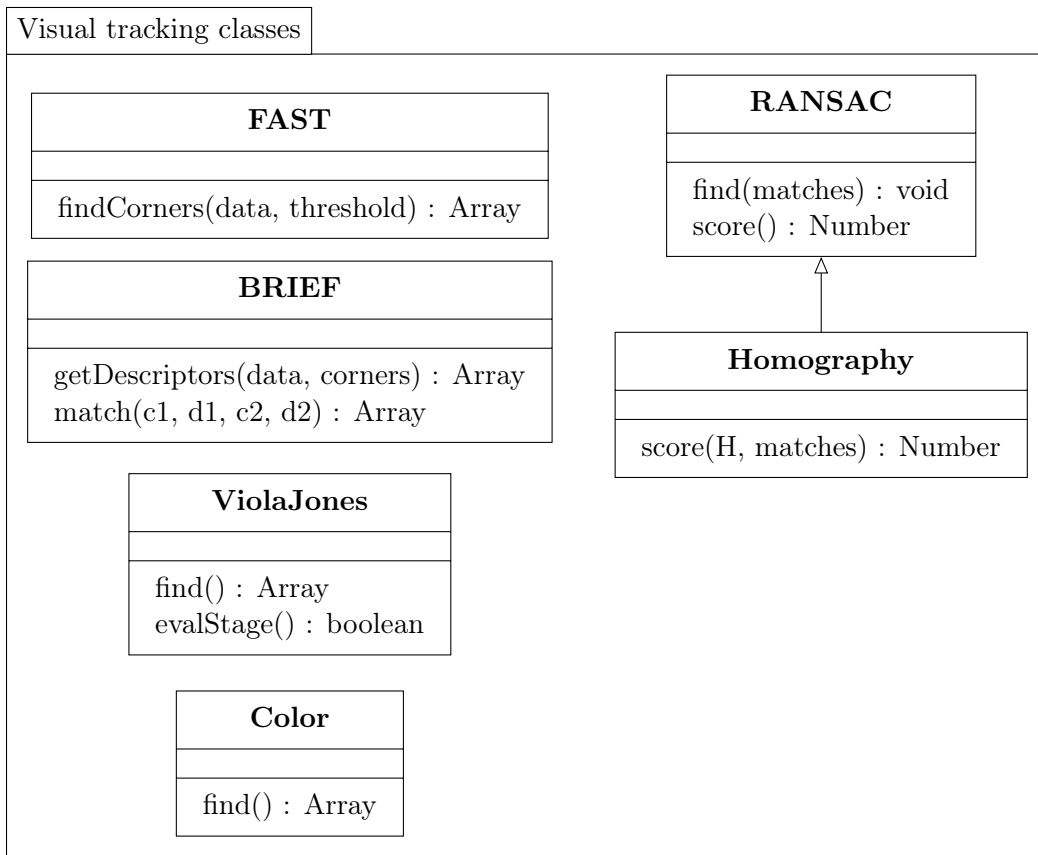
Visual tracking classes

FAST

findCorners(data, threshold) : Array

BRIEF

getDescriptors(data, corners) : Array
match(c1, d1, c2, d2) : Array

ViolaJones

find() : Array
evalStage() : boolean

Color

find() : Array

RANSAC

find(matches) : void
score() : Number

Homography

score(H, matches) : Number